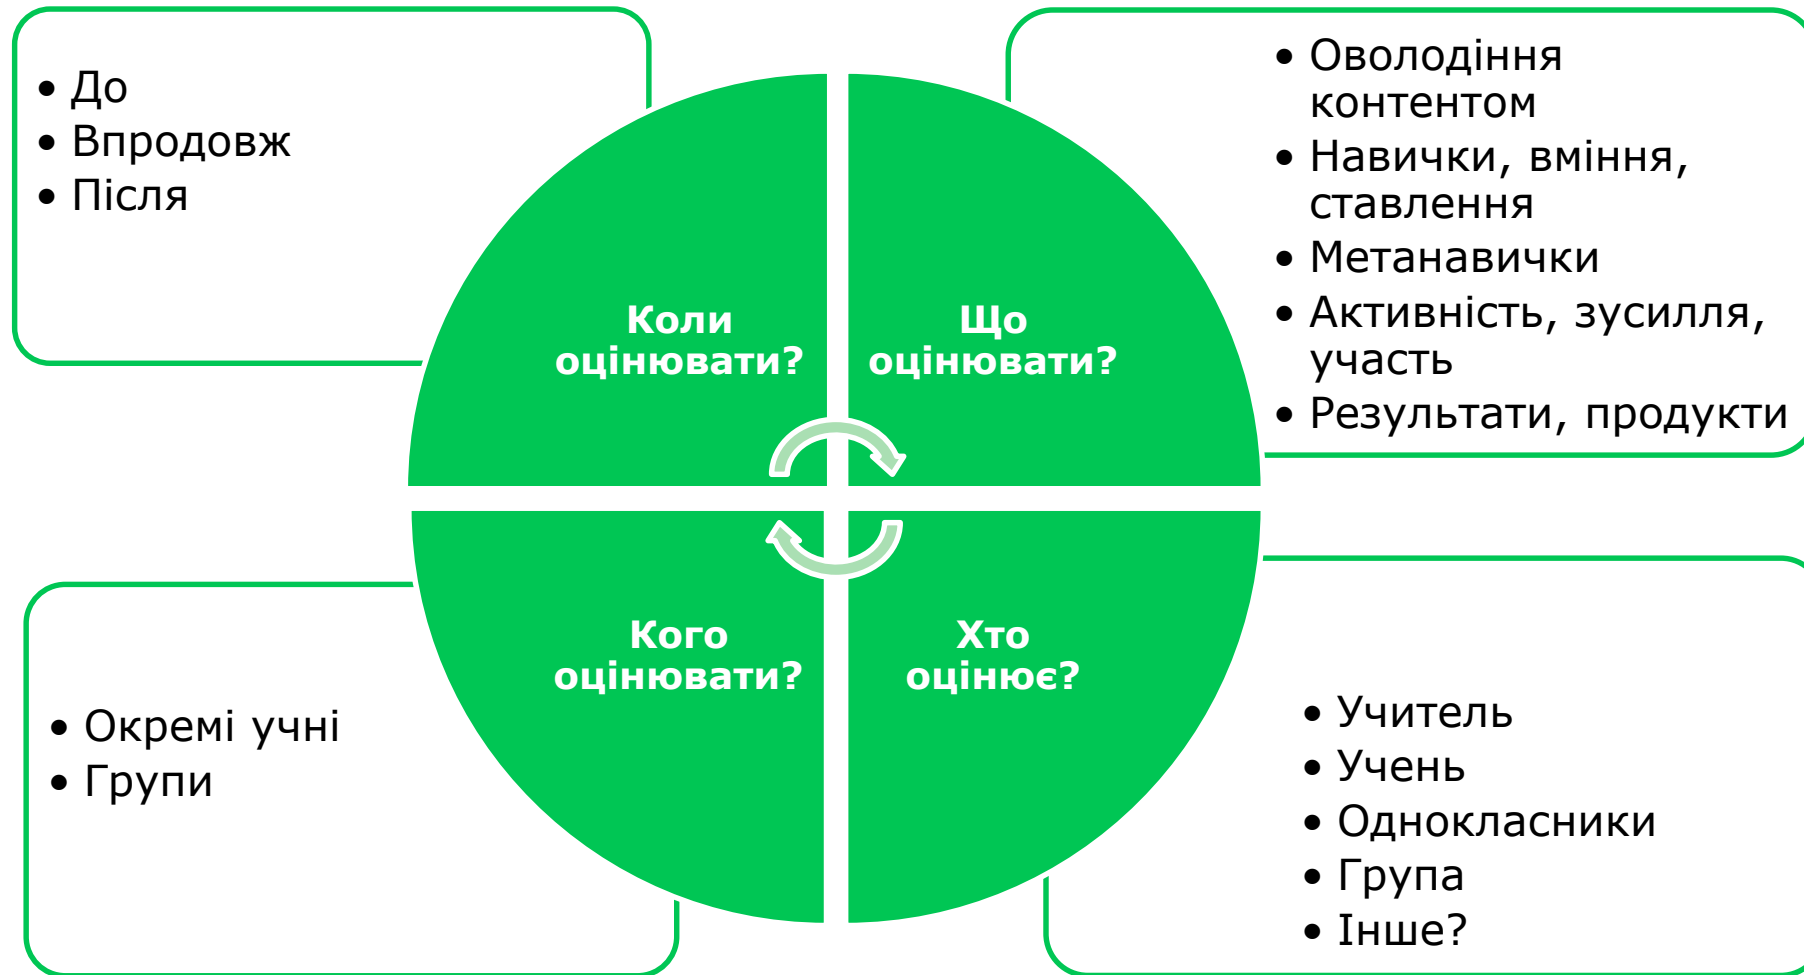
• До
• Впродовж
• Після

• Оволодіння контентом
• Навички, вміння, ставлення
• Метанавички
• Активність, зусилля, участь
• Результати, продукти

Коли оцінювати?

Що оцінювати?

Кого оцінювати?

Хто оцінює?

• Окремі учні
• Групи

• Учитель
• Учень
• Однокласники
• Група
• Інше?